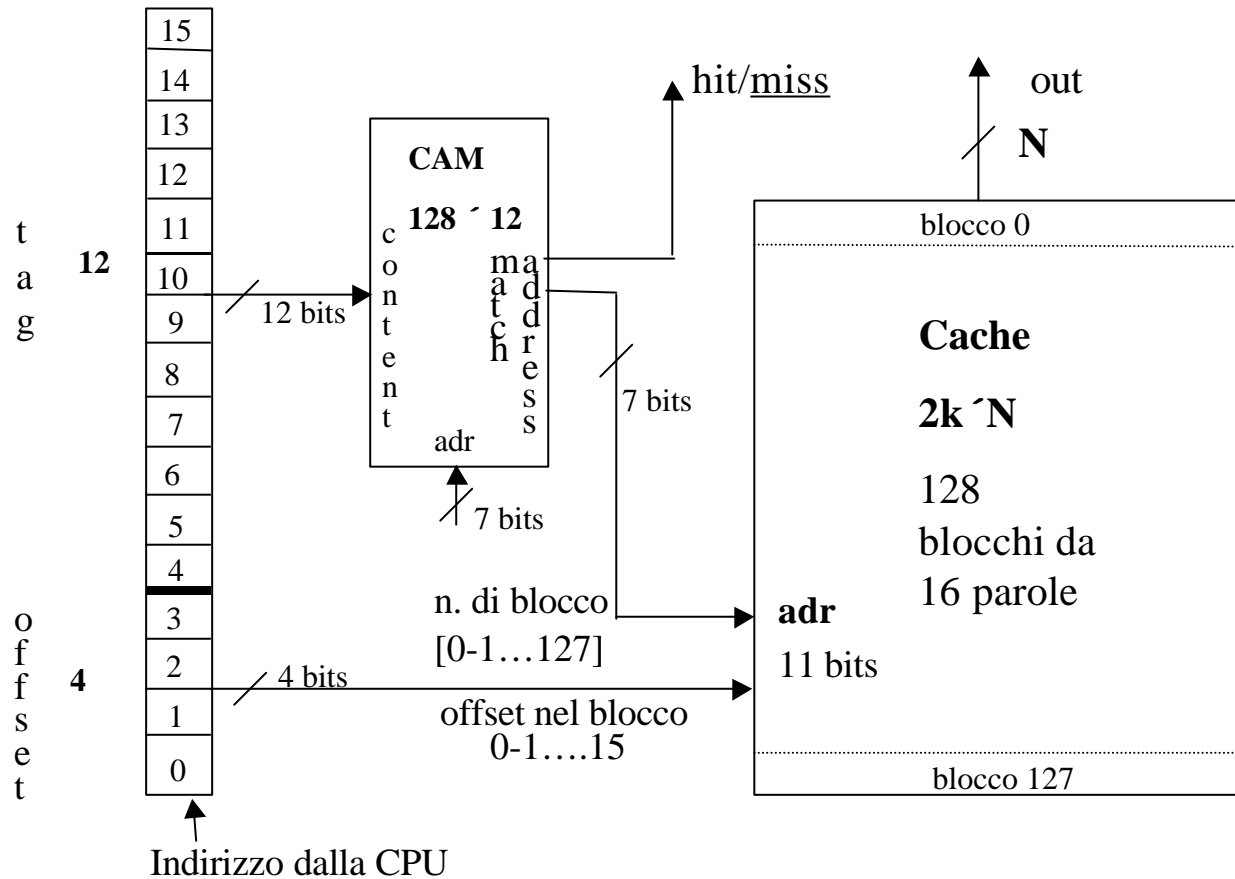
15
14
13
12
11
10
9
8
7
6
5
4
3
2
1
0

tag

12

offset

4

Indirizzo dalla CPU

12 bits

CAM

128 ´ 12

content

match

address

adr

7 bits

hit/miss

7 bits

n. di blocco
[0-1…127]

4 bits

offset nel blocco
0-1….15

out

N

blocco 0

Cache

2k ´N

128
blocchi da
16 parole

adr
11 bits

blocco 127